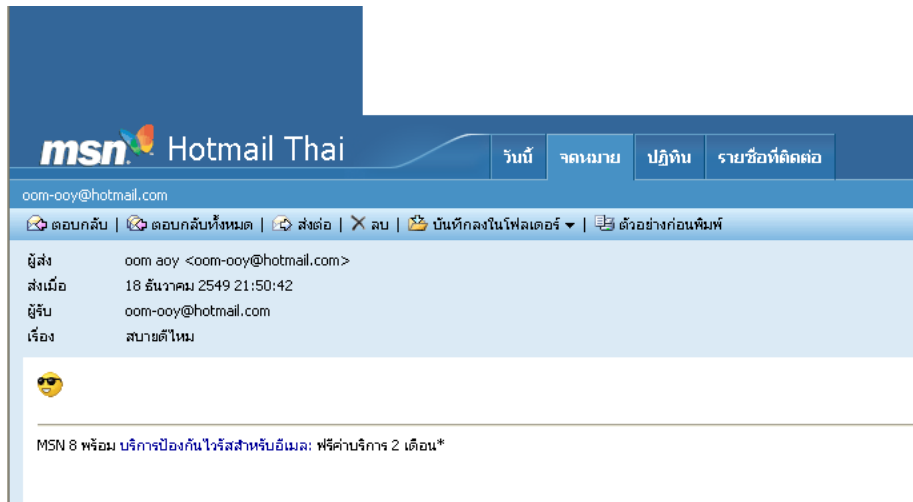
msn Hotmail Thai

วันนี้ | จดหมาย | ปฏิทิน | รายชื่อที่ติดต่อ

oom-ooy@hotmail.com

ตอบกลับ | ตอบกลับทั้งหมด | ส่งต่อ | ลบ | บันทึกลงในโฟลเดอร์ | ตัวอย่างก่อนพิมพ์

ผู้ส่ง oom aoy <oom-ooy@hotmail.com>
ส่งเมื่อ 18 ธันวาคม 2549 21:50:42
ผู้รับ oom-ooy@hotmail.com
เรื่อง สบายดีไหม

MSN 8 พร้อม บริการป้องกันไวรัสสำหรับอีเมล: ฟรีค่าบริการ 2 เดือน*